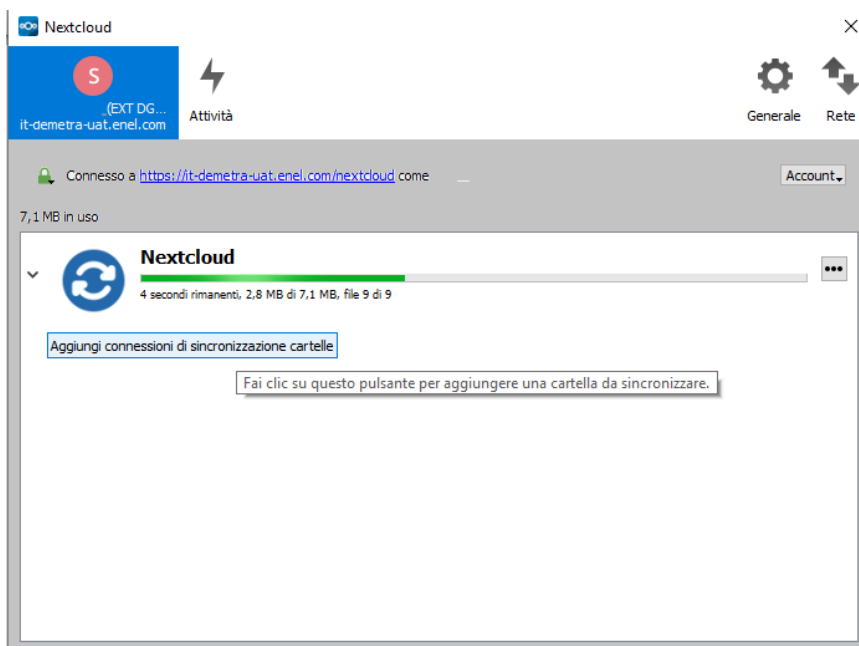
Nextcloud

S
(EXT DG...
it-demetra-uat.enel.com

Attività

Generale

Rete

Connesso a https://it-demetra-uat.enel.com/nextcloud come

Account

7,1 MB in uso

Nextcloud

4 secondi rimanenti, 2,8 MB di 7,1 MB, file 9 di 9

•••

Aggiungi connessioni di sincronizzazione cartelle

Fai clic su questo pulsante per aggiungere una cartella da sincronizzare.